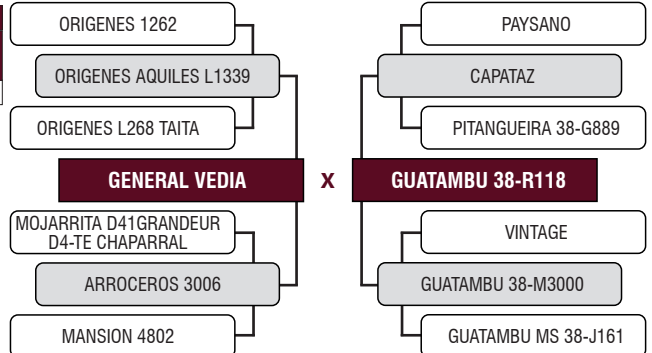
ORIGENES 1262

ORIGENES AQUILES L1339

ORIGENES L268 TAITA

GENERAL VEDIA

MOJARRITA D41GRANDEUR D4-TE CHAPARRAL

ARROCEROS 3006

MANSION 4802

X

PAYSANO

CAPATAZ

PITANGUEIRA 38-G889

GUATAMBU 38-R118

VINTAGE

GUATAMBU 38-M3000

GUATAMBU MS 38-J161